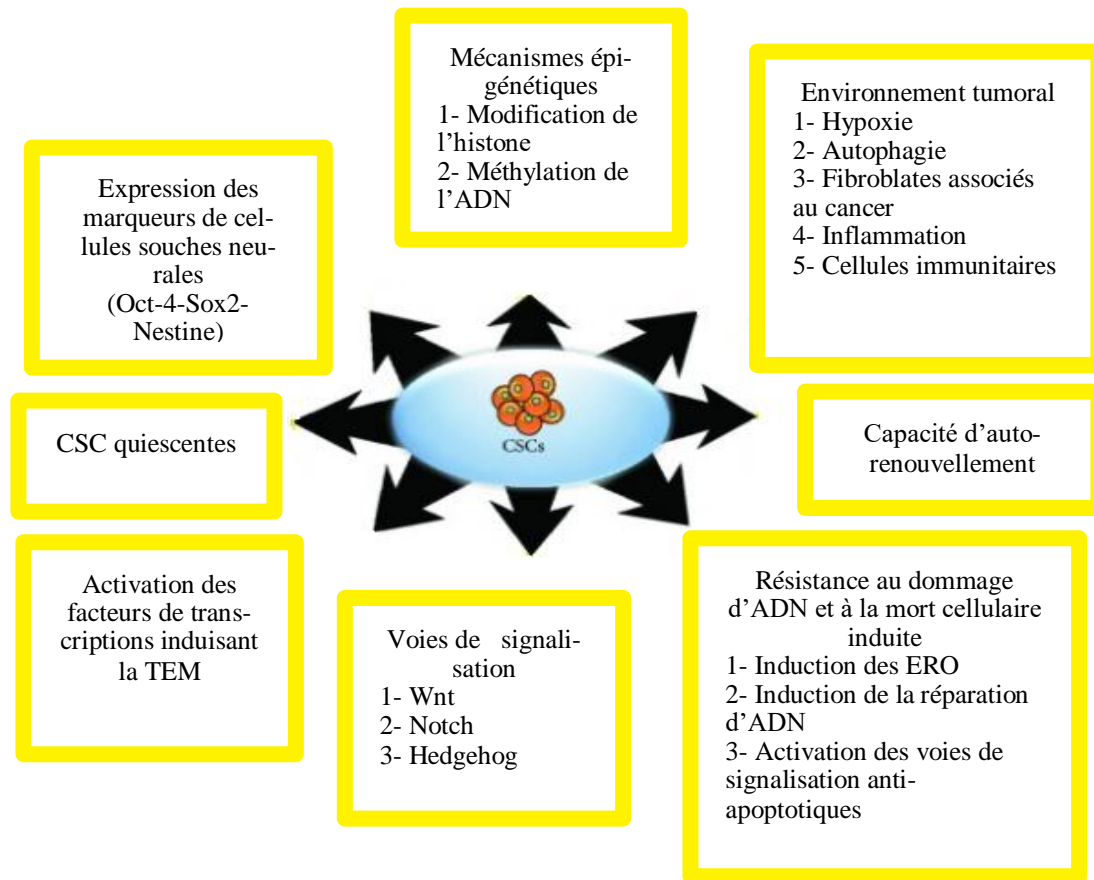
Mécanismes épigénétiques
1- Modification de l'histone
2- Méthylation de l'ADN

Environnement tumoral
1- Hypoxie
2- Autophagie
3- Fibroblates associés au cancer
4- Inflammation
5- Cellules immunitaires

Expression des marqueurs de cellules souches neurales (Oct-4-Sox2-Nestine)

CSCs

CSC quiescentes

Capacité d'autorenouvellement

Activation des facteurs de transcriptions induisant la TEM

Voies de signalisation
1- Wnt
2- Notch
3- Hedgehog

Résistance au dommage d'ADN et à la mort cellulaire induite
1- Induction des ERO
2- Induction de la réparation d'ADN
3- Activation des voies de signalisation anti-apoptotiques